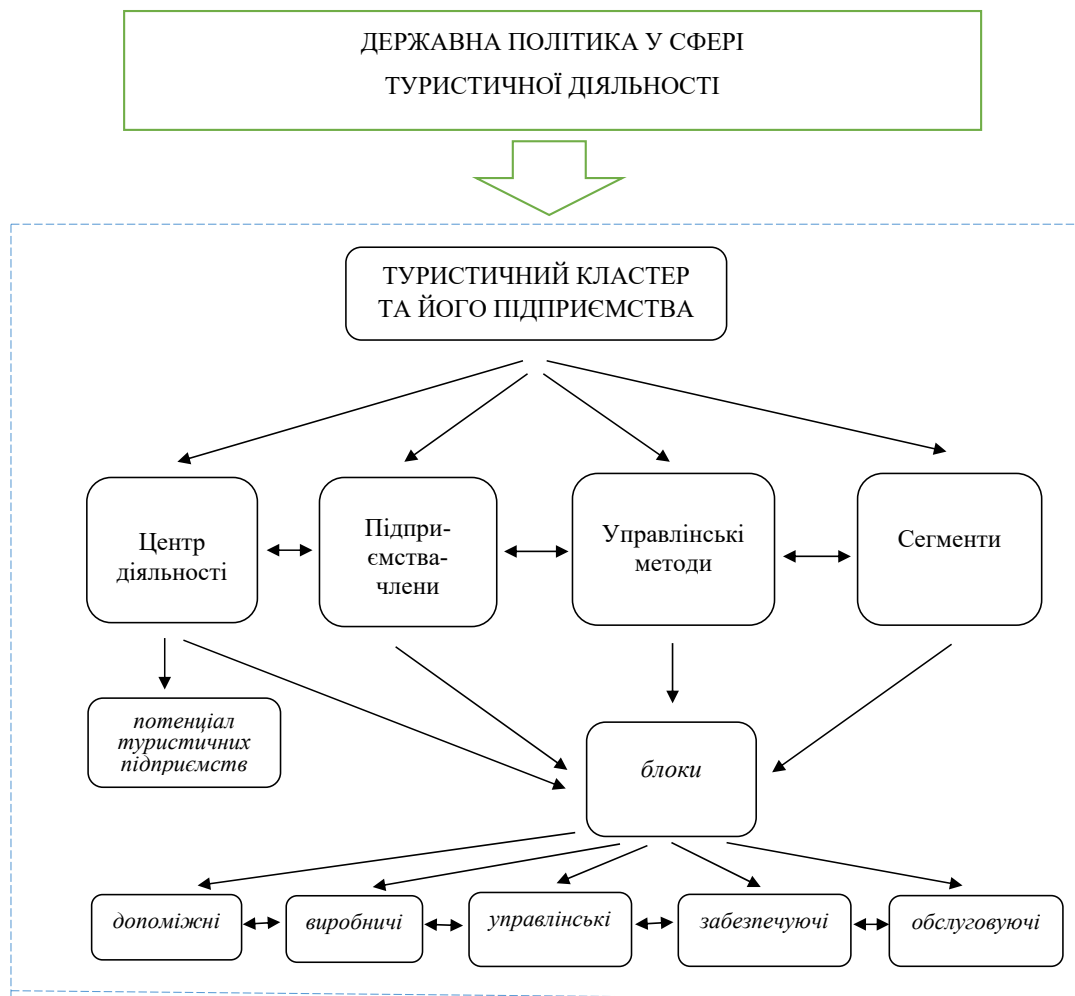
ДЕРЖАВНА ПОЛІТИКА У СФЕРІ ТУРИСТИЧНОЇ ДІЯЛЬНОСТІ

ТУРИСТИЧНИЙ КЛАСТЕР ТА ЙОГО ПІДПРИЄМСТВА

Центр діяльності

Підприємства-члени

Управлінські методи

Сегменти

потенціал туристичних підприємств

блоки

допоміжні

виробничі

управлінські

забезпечуючі

обслуговуючі